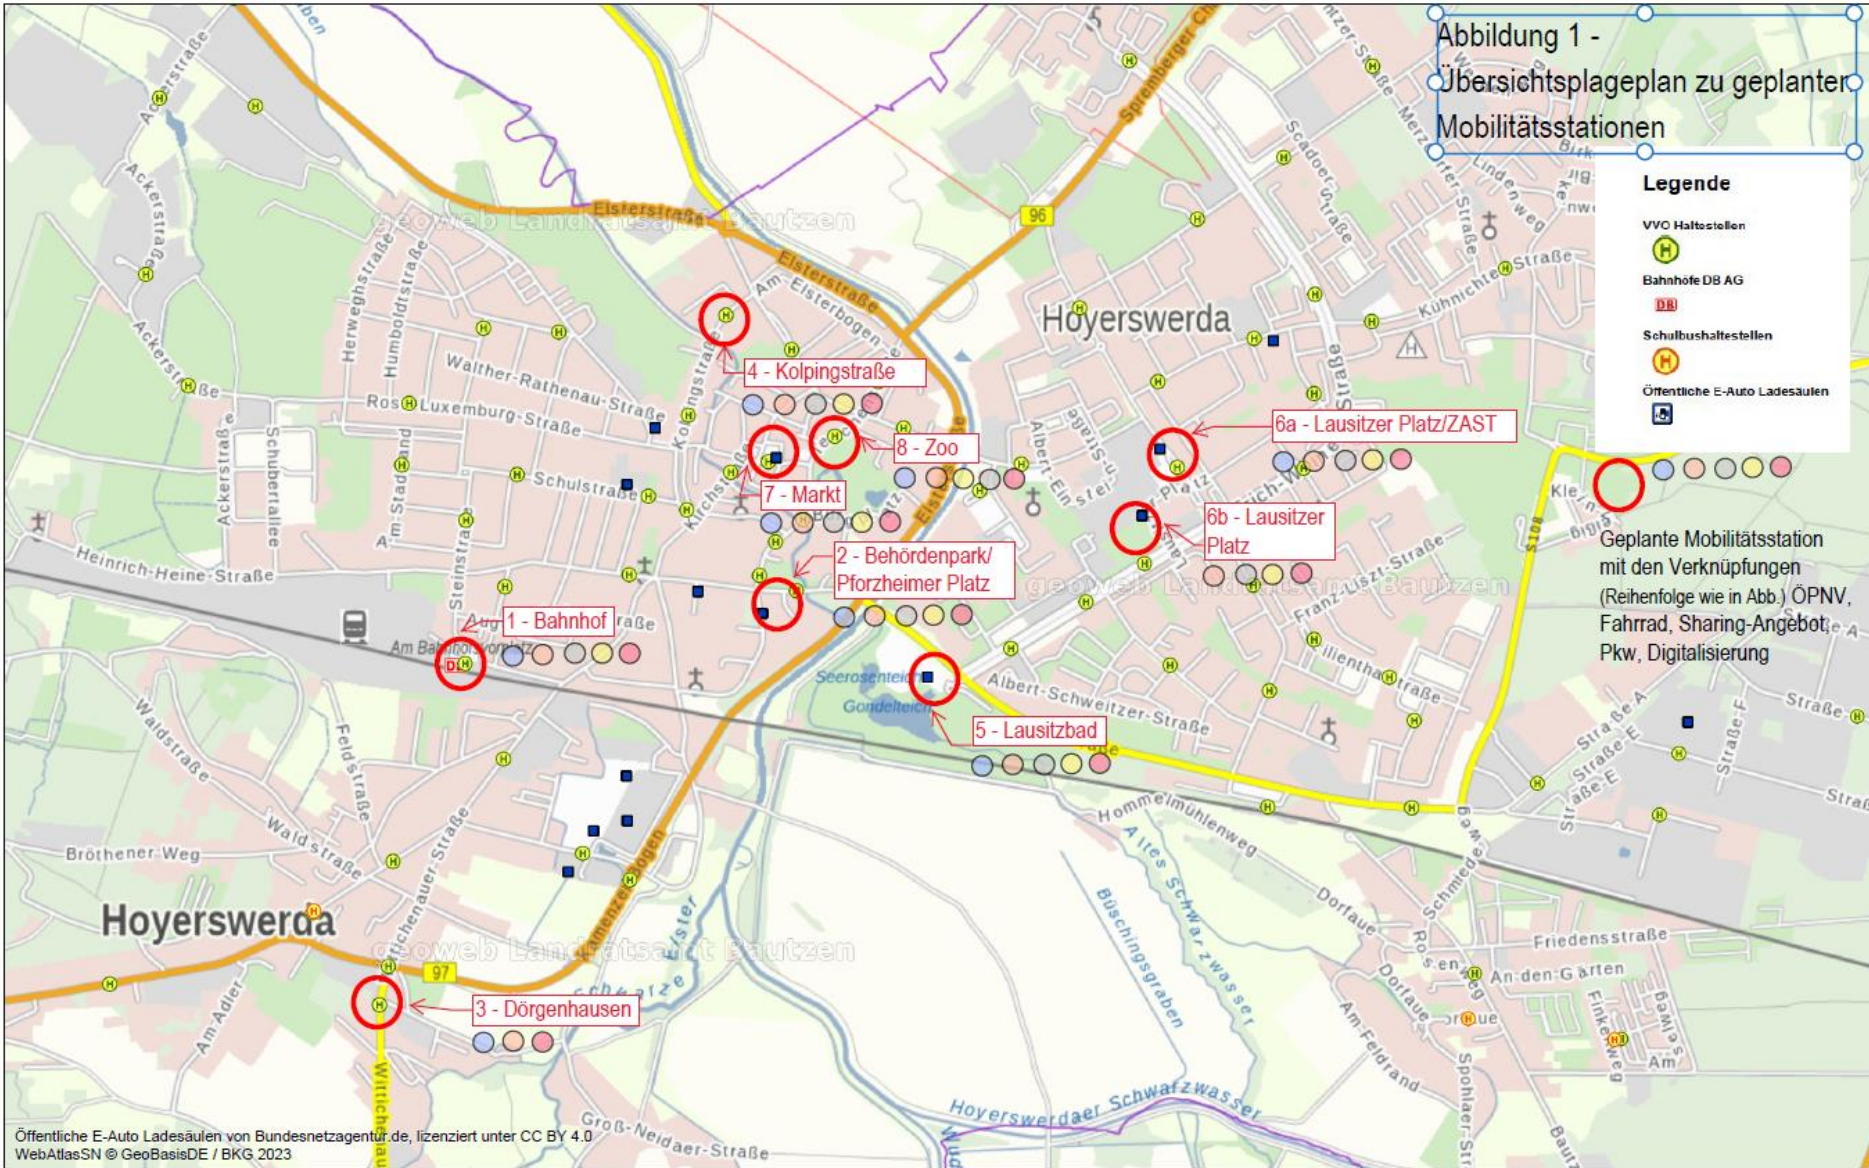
Abbildung 1 - Übersichtsplageplan zu geplanter Mobilitätsstationen

Legende

VVO Haltestellen

Bahnhöfe DB AG

Schulbushaltestellen

Öffentliche E-Auto Ladesäulen

Geplante Mobilitätsstation mit den Verknüpfungen (Reihenfolge wie in Abb.) ÖPNV, Fahrrad, Sharing-Angebot, Pkw, Digitalisierung

1 - Bahnhof

2 - Behördenpark/ Pforzheimer Platz

3 - Dörgenhausen

4 - Kolpingstraße

5 - Lausitzbad

6a - Lausitzer Platz/ZAST

6b - Lausitzer Platz

7 - Markt

8 - Zoo

Hoyerswerda

Hoyerswerda

Elsterstraße

Am Elsterbogen

Spremberger Ch

Walther-Rathenau-Straße

Rosa-Luxemburg-Straße

Schulstraße

Heinrich-Heine-Straße

Ackerstraße

Herweghstraße

Humboldtstraße

Schubertallee

Kolpingstraße

Kirchstraße

Steinstraße

Am Bahnhofsvorplatz

Waldstraße

Feldstraße

Bröthener Weg

Wittichenauer Straße

Albert-Schweitzer-Straße

Seerosenteich

Gondelteich

Hommeimühlenweg

Alte Schwarzwasser

Büschingsgraben

Dorfaue

Friedensstraße

An den Gärten

Am Feldrand

Hoyerswerdaer Schwarzwasser

Groß-Neidaer-Straße

Franz-Liszt-Straße

Kühnichter Straße

Lindenweg

Schmiedeweg

96

97

S108

geoweb Landratsamt Bautzen

Öffentliche E-Auto Ladesäulen von Bundesnetzagentur.de, lizenziert unter CC BY 4.0
WebAtlasSN © GeoBasisDE / BKG 2023